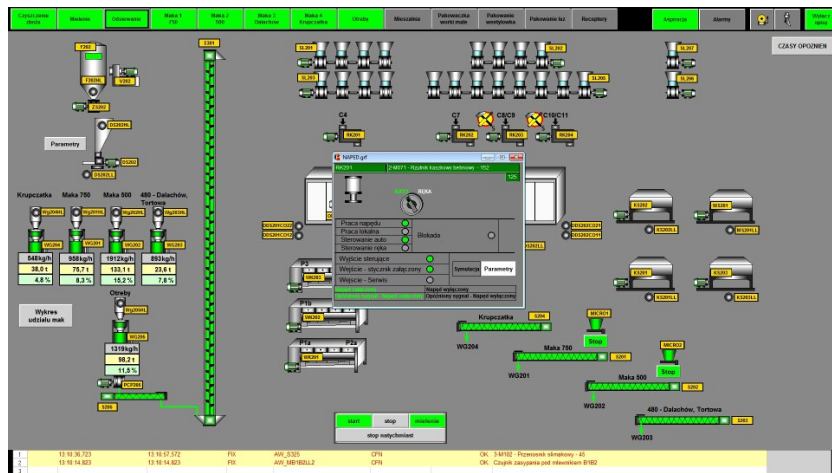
Czyszczenie zbiorników | Mielenie | Odsiewanie | Mąka 1 750 | Mąka 2 500 | Mąka 3 Dalachów | Mąka 4 Krupczatka | Otręby | Mieszalnia | Pakowaczka worki małe | Pakowanie wentylowe | Pakowanie luz | Receptury | Aspiracja | Alarmy | Wyłącz

CZASY OPÓŹNIEŃ

Z262
Z262HL
S002
Z929
DS263HL
Parametry
DS263
DS263LL
E301
SL201
SL203
SL202
SL200
SL207
SL206
C4
RK201
C7
C8/C9
C10/C11
RK202
RK203
RK204

Krupczatka | Mąka 750 | Mąka 500 | 480 - Dalachów, Tortowa

WG204 | WG201 | WG202 | WG203
548kg/h | 958kg/h | 1912kg/h | 893kg/h
38,0 t | 75,7 t | 133,1 t | 23,6 t
4,8 % | 8,3 % | 15,2 % | 7,8 %

Otręby
Wykres udziału mąk
WG205
1319kg/h
98,2 t
11,5 %
PCP205
S205

NAPED.grf
RK201 | 2-M071 - Rządnik koszkowy betonowy - Y02 | 125
AUTO | RĘKA
Praca napędu
Praca lokalna
Sterowanie auto
Sterowanie ręka
Blokada
Wyjście sterujące
Wejście - stycznik załączony
Wejście - Serwis
Symulacja | Parametry
Napęd wyłączony
Opóźniony sygnał - Napęd wyłączony

DS264CO20 | DS264CO21
DS262CO1H | DS262CO1H
DS262LL
P3
P1b
P1a
P2a
K3202
K3203
K3201
K3203
K3202LL
K3203LL
K3201LL
K3203LL

Krupczatka
S204
MICRO1
Stop
WG204
Mąka 750
S201
WG201
MICRO2
Stop
Mąka 500
S202
WG202
480 - Dalachów, Tortowa
S203
WG203

start | stop | mielenie
stop natychmiast

| 1 | 13:10:36.723 | 13:16:57.572 | FIX | AW_S325 | CFN | OK - 3-M102 - Przenośnik ślimakowy - 48 |
| 2 | 13:10:14.823 | 13:10:14.823 | FIX | AW_MB1B2LL2 | CFN | OK - Czujnik zasypania pod mlewnikiem B1B2 |
| 3 | | | | | | |